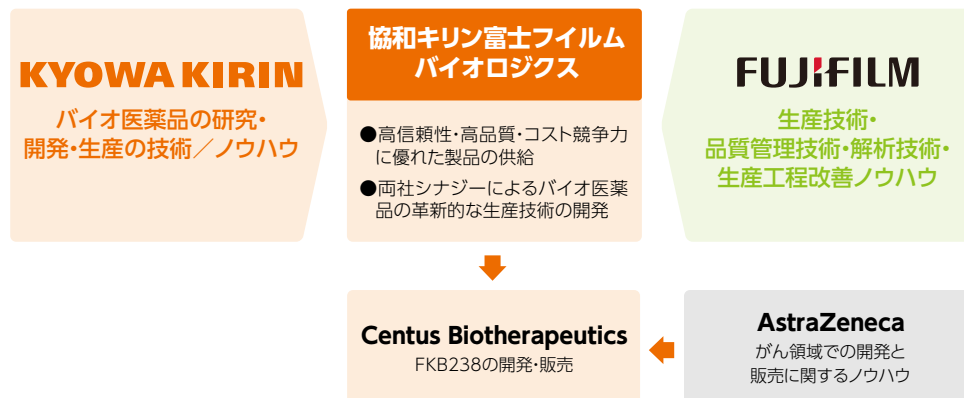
KYOWA KIRIN

バイオ医薬品の研究・開発・生産の技術／ノウハウ

協和キリン富士フイルムバイオロジクス

●高信頼性・高品質・コスト競争力に優れた製品の供給

●両社シナジーによるバイオ医薬品の革新的な生産技術の開発

FUJIFILM

生産技術・品質管理技術・解析技術・生産工程改善ノウハウ

Centus Biotherapeutics

FKB238の開発・販売

AstraZeneca

がん領域での開発と販売に関するノウハウ